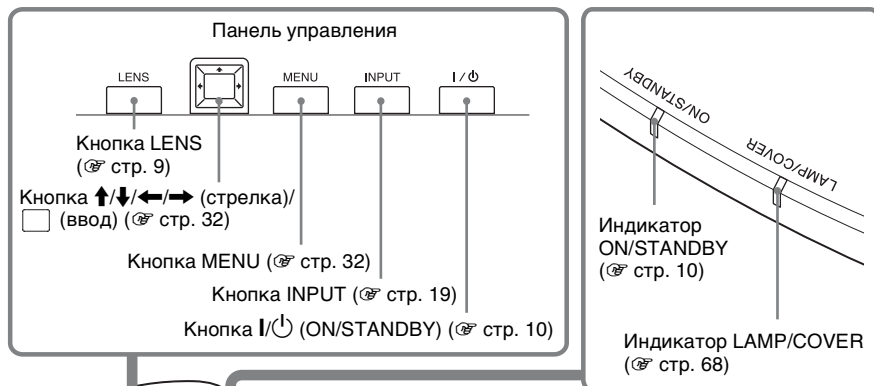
Панель управления

LENS

MENU

INPUT

I / ⏻

Кнопка LENS (☞ стр. 9)

Кнопка ↑/↓/←/→ (стрелка)/ ▢ (ввод) (☞ стр. 32)

Кнопка MENU (☞ стр. 32)

Кнопка INPUT (☞ стр. 19)

Кнопка I/⏻ (ON/STANDBY) (☞ стр. 10)

ON/STANDBY

LAMP/COVER

Индикатор ON/STANDBY (☞ стр. 10)

Индикатор LAMP/COVER (☞ стр. 68)